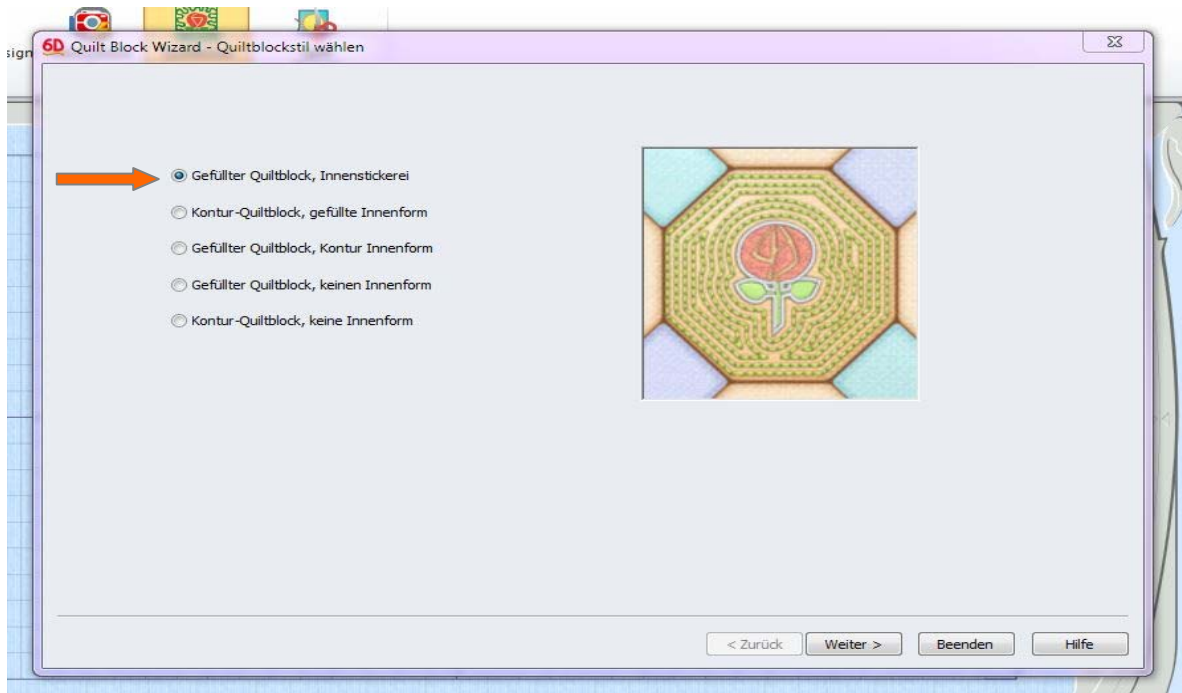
sign

6D Quilt Block Wizard - Quiltblockstil wählen

Gefüllter Quiltblock, Innenstickerei

Kontur-Quiltblock, gefüllte Innenform

Gefüllter Quiltblock, Kontur Innenform

Gefüllter Quiltblock, keinen Innenform

Kontur-Quiltblock, keine Innenform

< Zurück | Weiter > | Beenden | Hilfe